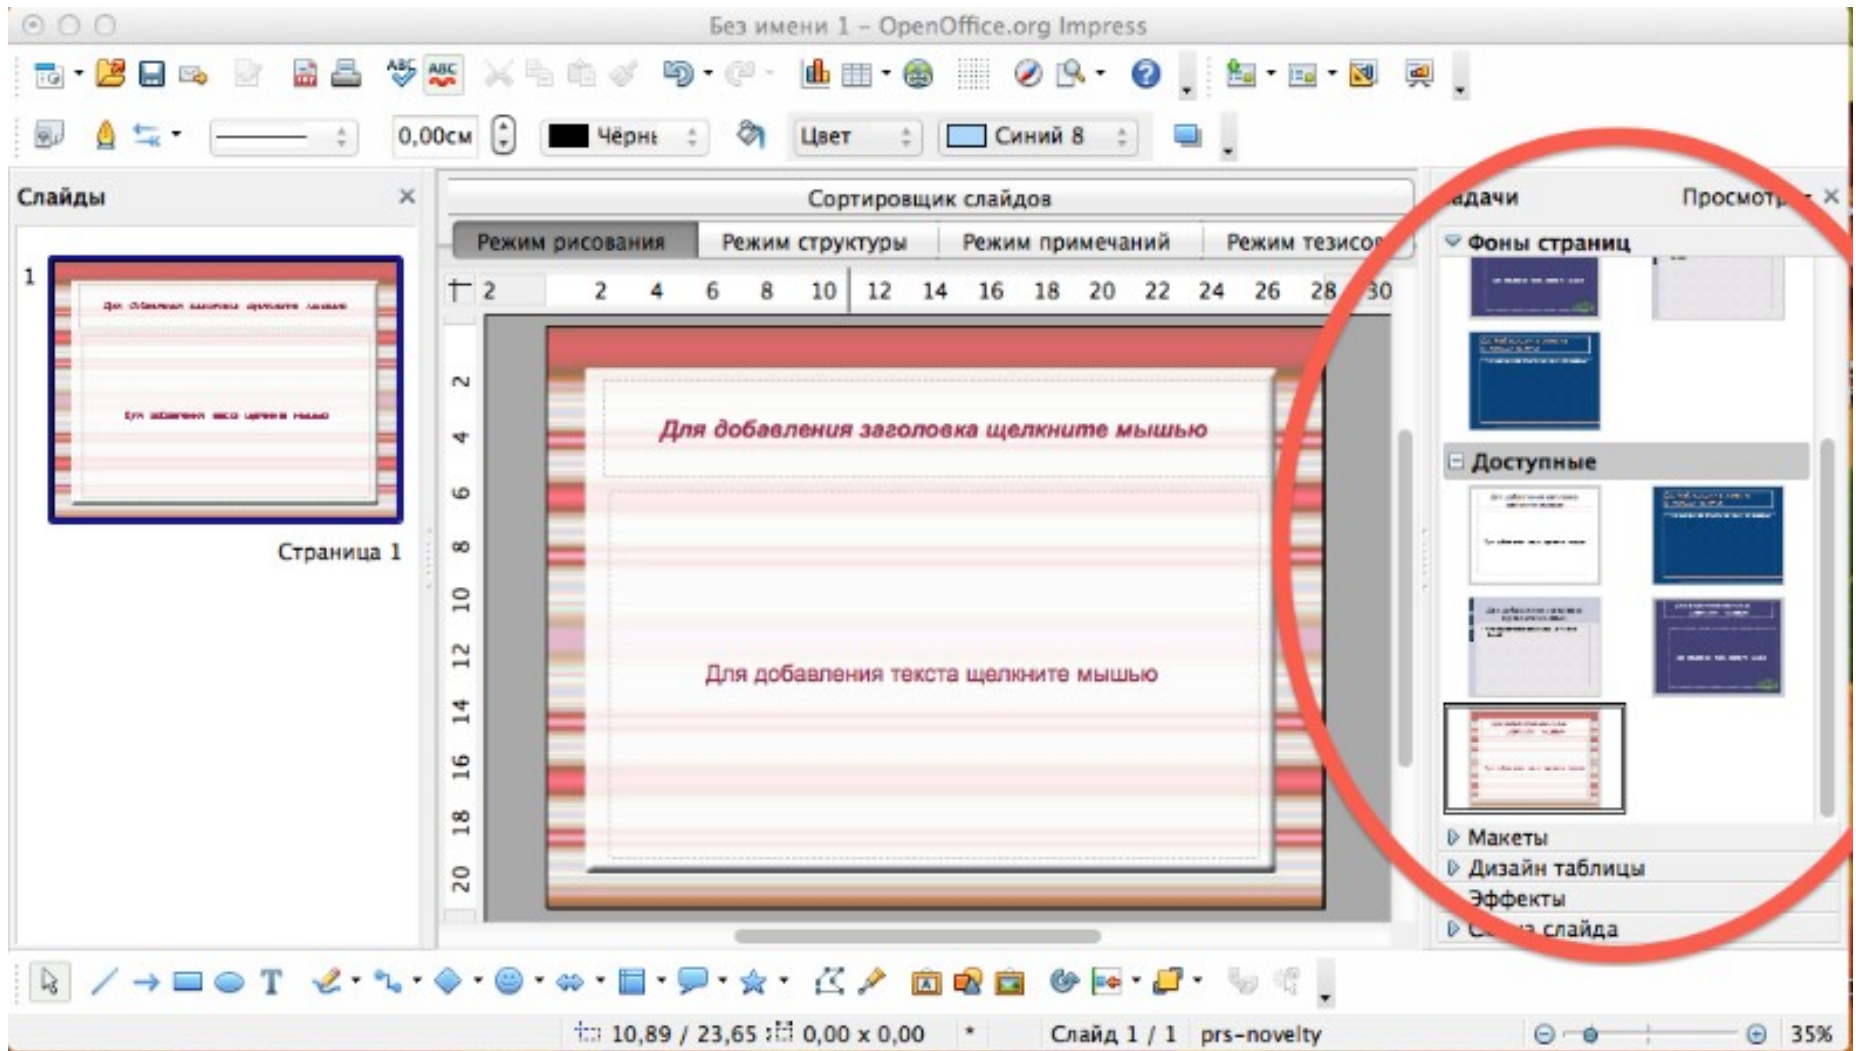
Без имени 1 – OpenOffice.org Impress

0,00см
Чёрнь
Цвет
Синий 8

Слайды

1

Страница 1

Сортировщик слайдов

Режим рисования
Режим структуры
Режим примечаний
Режим тезисов

2 2 4 6 8 10 12 14 16 18 20 22 24 26 28 30

2 4 6 8 10 12 14 16 18 20

Для добавления заголовка щелкните мышью

Для добавления текста щелкните мышью

адачи
Просмотр

Фоны страниц

Доступные

Макеты
Дизайн таблицы
Эффекты
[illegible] слайда

10,89 / 23,65
0,00 x 0,00
Слайд 1 / 1
prs-novelty
35%